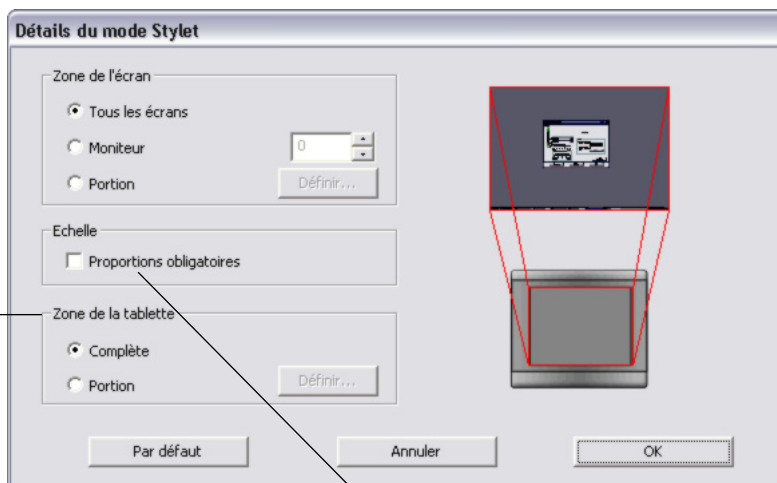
Détails du mode Stylet

Zone de l'écran

Tous les écrans

Moniteur

0

Portion

Définir...

Echelle

Proportions obligatoires

Zone de la tablette

Complète

Portion

Définir...

Par défaut

Annuler

OK